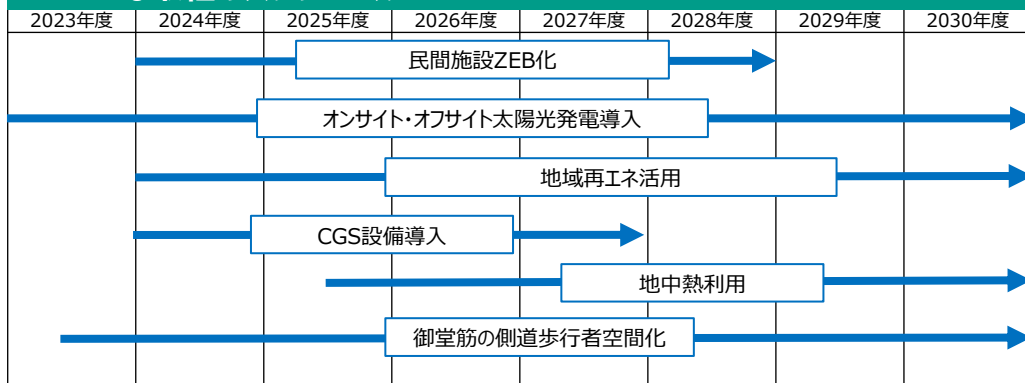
| 2023年度 | 2024年度 | 2025年度 | 2026年度 | 2027年度 | 2028年度 | 2029年度 | 2030年度 |
|---|---|---|---|---|---|---|---|

民間施設ZEB化

オンサイト・オフサイト太陽光発電導入

地域再エネ活用

CGS設備導入

地中熱利用

御堂筋の側道歩行者空間化